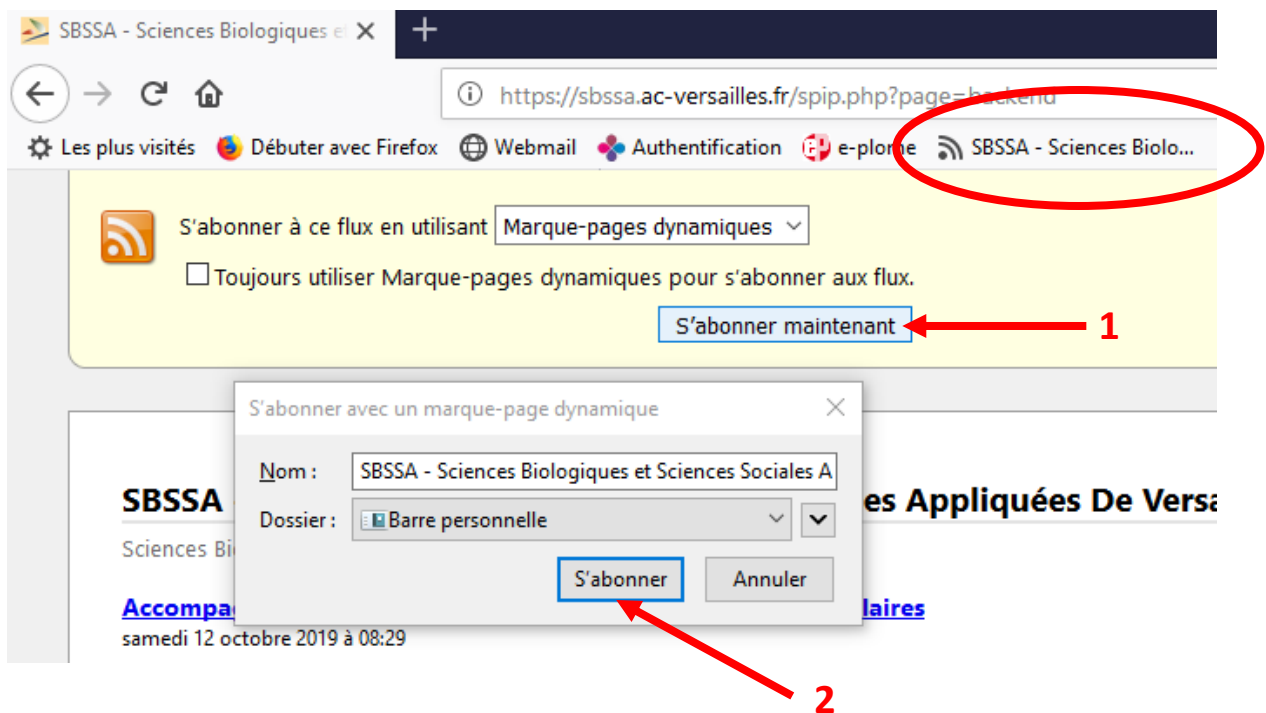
SBSSA - Sciences Biologiques e ✕ +

https://sbssa.ac-versailles.fr/spip.php?page=backend

Les plus visités Débuter avec Firefox Webmail Authentification e-plome SBSSA - Sciences Biolo...

S'abonner à ce flux en utilisant Marque-pages dynamiques

Toujours utiliser Marque-pages dynamiques pour s'abonner aux flux.

S'abonner maintenant

1

S'abonner avec un marque-page dynamique

Nom : SBSSA - Sciences Biologiques et Sciences Sociales A

Dossier : Barre personnelle

S'abonner Annuler

SBSSA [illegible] es Appliquées De Versa

Sciences Bi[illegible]

Accompa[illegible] laires

samedi 12 octobre 2019 à 08:29

2